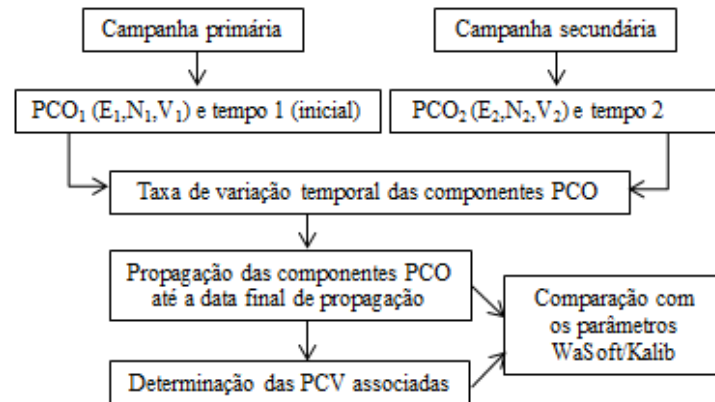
Campanha primária

Campanha secundária

$PCO_1$ ($E_1$,$N_1$,$V_1$) e tempo 1 (inicial)

$PCO_2$ ($E_2$,$N_2$,$V_2$) e tempo 2

Taxa de variação temporal das componentes PCO

Propagação das componentes PCO até a data final de propagação

Comparação com os parâmetros WaSoft/Kalib

Determinação das PCV associadas